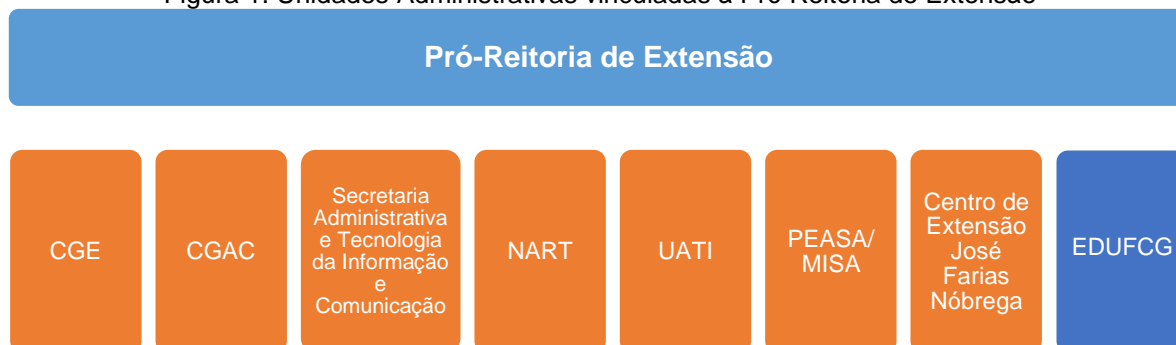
Figura 1: Unidades Administrativas vinculadas à Pró-Reitoria de Extensão

Pró-Reitoria de Extensão

CGE

CGAC

Secretaria Administrativa e Tecnologia da Informação e Comunicação

NART

UATI

PEASA/ MISA

Centro de Extensão José Farias Nóbrega

EDUFCG